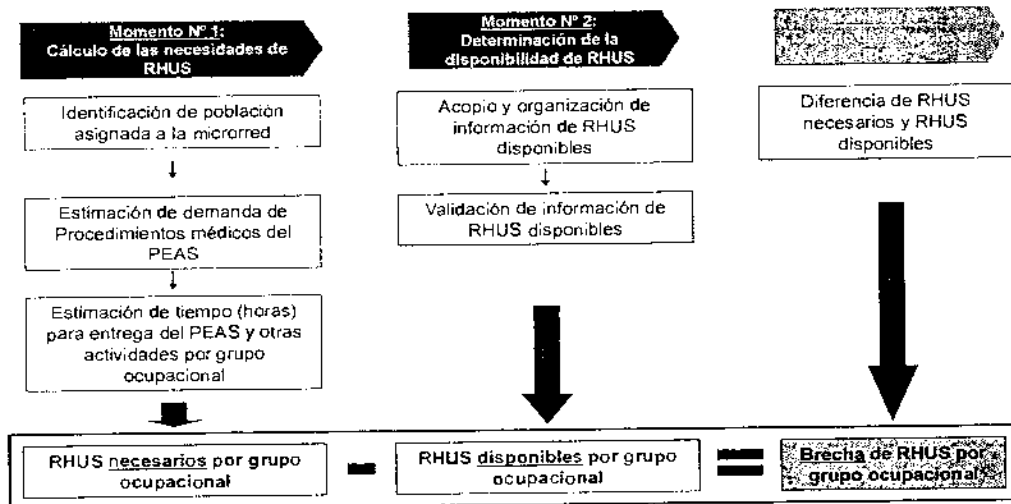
Momento N° 1:
Cálculo de las necesidades de RHUS

Momento N° 2:
Determinación de la disponibilidad de RHUS

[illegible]

Identificación de población asignada a la microrred

Estimación de demanda de Procedimientos médicos del PEAS

Estimación de tiempo (horas) para entrega del PEAS y otras actividades por grupo ocupacional

Acopio y organización de información de RHUS disponibles

Validación de información de RHUS disponibles

Diferencia de RHUS necesarios y RHUS disponibles

RHUS necesarios por grupo ocupacional

RHUS disponibles por grupo ocupacional

Brecha de RHUS por grupo ocupacional